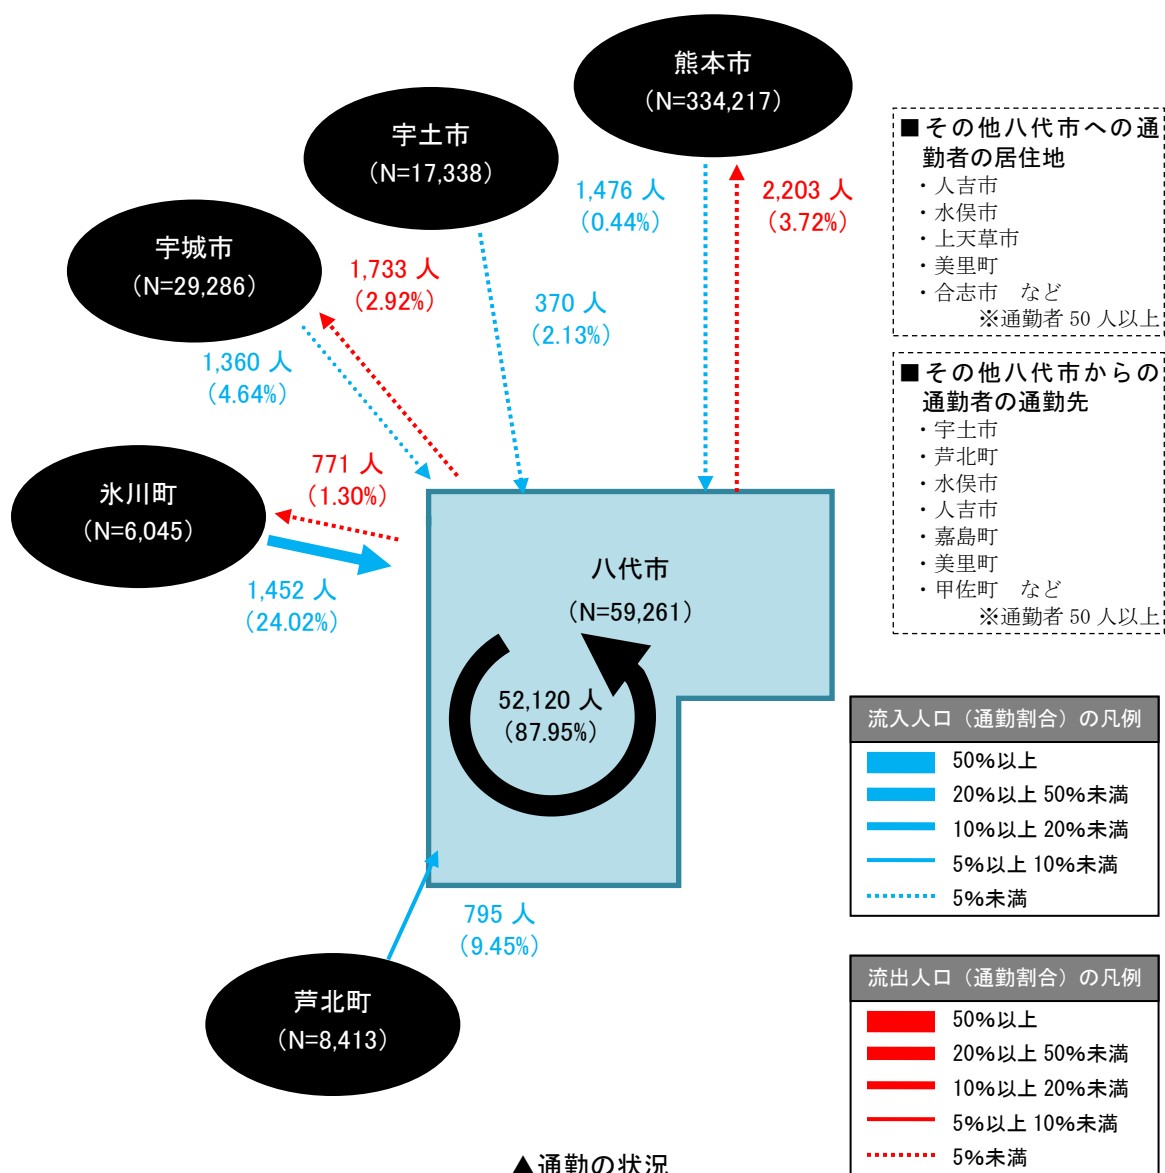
熊本市
（N=334,217）

宇土市
（N=17,338）

宇城市
（N=29,286）

氷川町
（N=6,045）

芦北町
（N=8,413）

八代市
（N=59,261）

1,476 人
（0.44%）

2,203 人
（3.72%）

1,733 人
（2.92%）

370 人
（2.13%）

1,360 人
（4.64%）

771 人
（1.30%）

1,452 人
（24.02%）

52,120 人
（87.95%）

795 人
（9.45%）

■その他八代市への通勤者の居住地
・人吉市
・水俣市
・上天草市
・美里町
・合志市　など
※通勤者 50 人以上

■その他八代市からの通勤者の通勤先
・宇土市
・芦北町
・水俣市
・人吉市
・嘉島町
・美里町
・甲佐町　など
※通勤者 50 人以上

流入人口（通勤割合）の凡例
50%以上
20%以上 50%未満
10%以上 20%未満
5%以上 10%未満
5%未満

流出人口（通勤割合）の凡例
50%以上
20%以上 50%未満
10%以上 20%未満
5%以上 10%未満
5%未満

▲通勤の状況